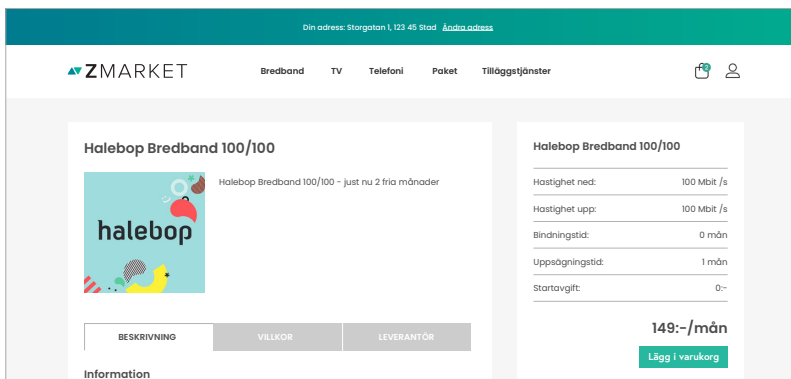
Din adress: Storgatan 1, 123 45 Stad Ändra adress

ZMARKET

Bredband TV Telefoni Paket Tilläggstjänster

2

Halebop Bredband 100/100

halebop

Halebop Bredband 100/100 - just nu 2 fria månader

BESKRIVNING VILLKOR LEVERANTÖR

Information

Halebop Bredband 100/100

| | |
|---|---|
| Hastighet ned: | 100 Mbit /s |
| Hastighet upp: | 100 Mbit /s |
| Bindningstid: | 0 mån |
| Uppsägningstid: | 1 mån |
| Startavgift: | 0:- |

149:-/mån

Lägg i varukorg